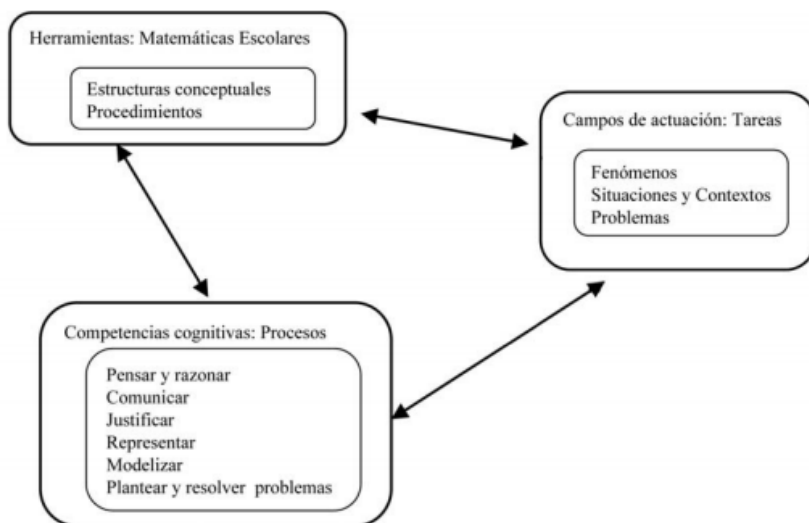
Herramientas: Matemáticas Escolares

Estructuras conceptuales
Procedimientos

Campos de actuación: Tareas

Fenómenos
Situaciones y Contextos
Problemas

Competencias cognitivas: Procesos

Pensar y razonar
Comunicar
Justificar
Representar
Modelizar
Plantear y resolver problemas